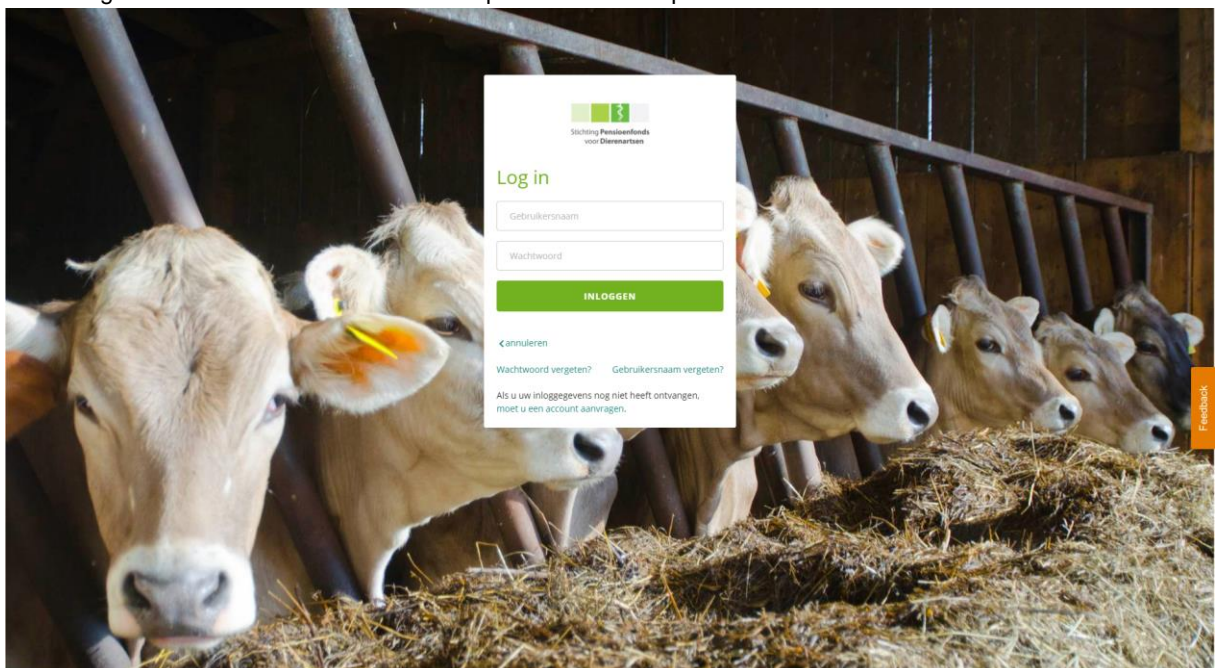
Stichting Pensioenfonds voor Dierenartsen

Log in

Gebruikersnaam

Wachtwoord

INLOGGEN

‹annuleren

Wachtwoord vergeten? Gebruikersnaam vergeten?

Als u uw inloggegevens nog niet heeft ontvangen, moet u een account aanvragen.

Feedback